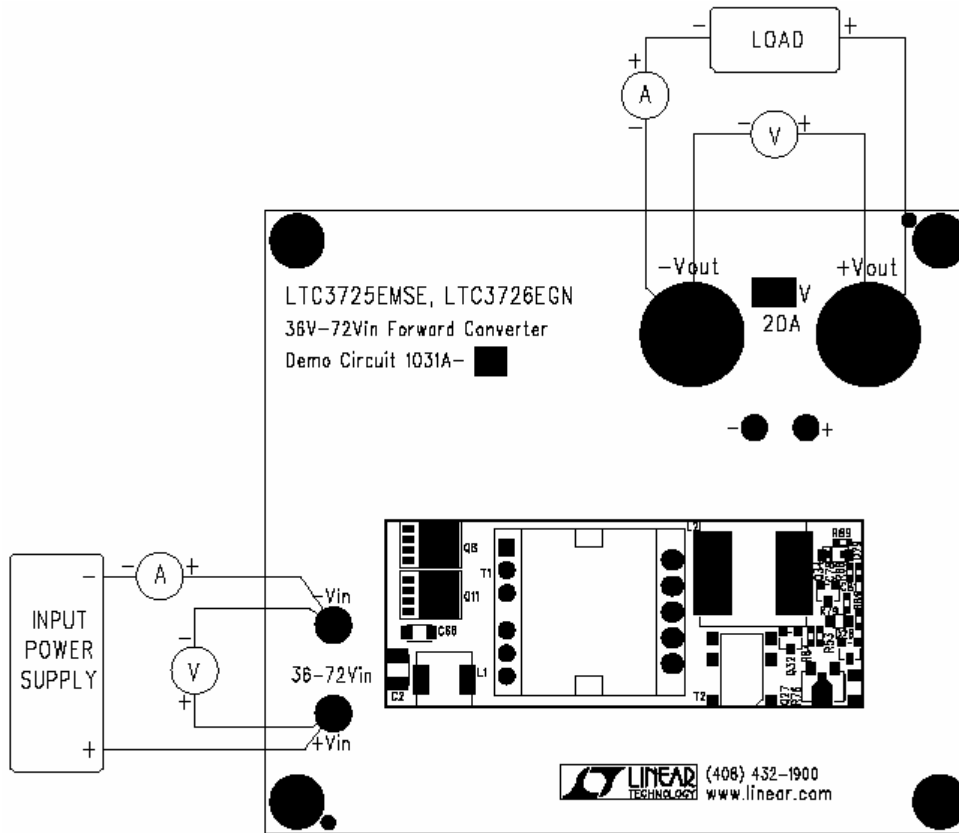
LOAD
−
+
A
+
−
V
−
+

LTC3725EMSE, LTC3726EGN
36V−72Vin Forward Converter
Demo Circuit 1031A−

−Vout
+Vout
V
20A

−
+

Q8
T1
Q11
C68
L2
R89
L1
C2
T2

INPUT POWER SUPPLY
−
+
A
+
−
V
+
−Vin
36−72Vin
+Vin

LINEAR TECHNOLOGY
(408) 432−1900
www.linear.com